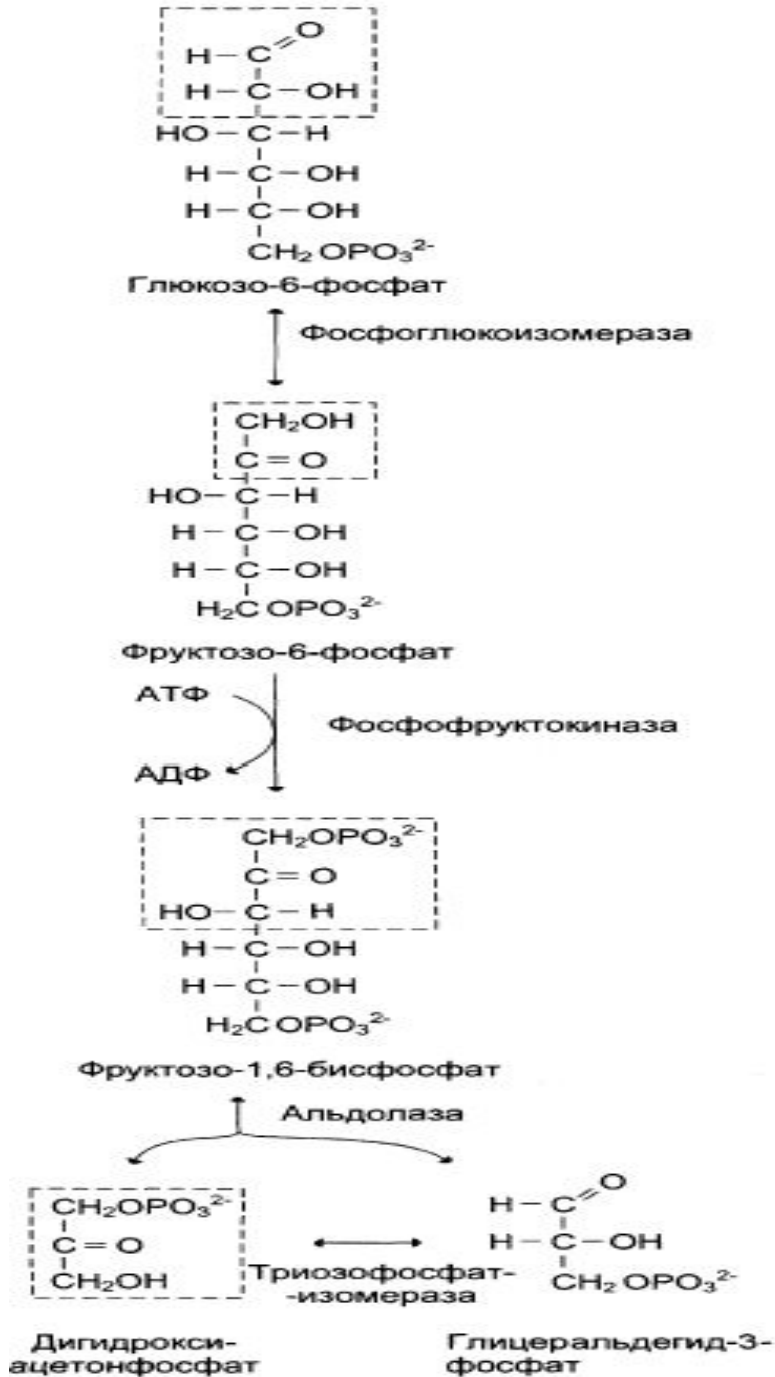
H — C=O
H — C — OH
HO — C — H
H — C — OH
H — C — OH
$CH_2OPO_3^{2-}$

Глюкозо-6-фосфат

Фосфоглюкоизомераза

$CH_2OH$
C = O
HO — C — H
H — C — OH
H — C — OH
$H_2COPO_3^{2-}$

Фруктозо-6-фосфат

АТФ

Фосфофруктокиназа

АДФ

$CH_2OPO_3^{2-}$
C = O
HO — C — H
H — C — OH
H — C — OH
$H_2COPO_3^{2-}$

Фруктозо-1,6-бисфосфат

Альдолаза

$CH_2OPO_3^{2-}$
C = O
$CH_2OH$

Триозофосфат-изомераза

H — C=O
H — C — OH
$CH_2OPO_3^{2-}$

Дигидрокси-ацетонфосфат

Глицеральдегид-3-фосфат